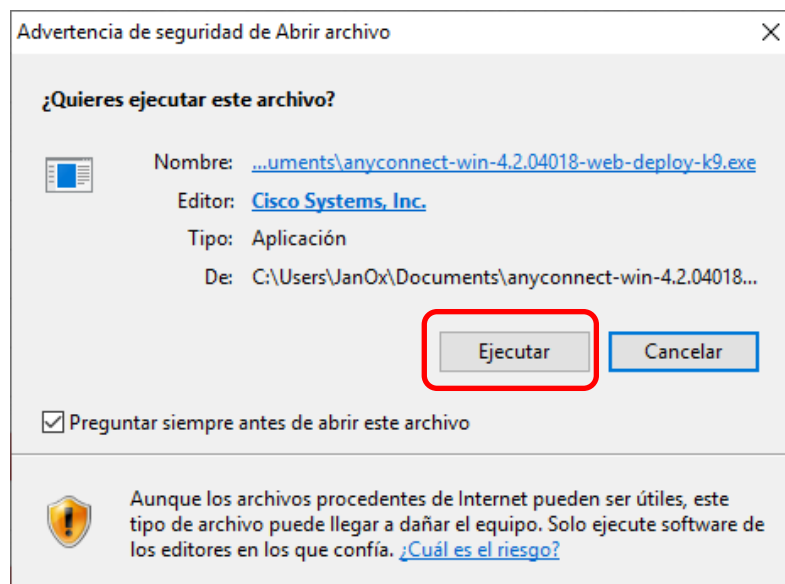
Advertencia de seguridad de Abrir archivo

¿Quieres ejecutar este archivo?

Nombre: ...uments\anyconnect-win-4.2.04018-web-deploy-k9.exe

Editor: Cisco Systems, Inc.

Tipo: Aplicación

De: C:\Users\JanOx\Documents\anyconnect-win-4.2.04018...

Ejecutar

Cancelar

Preguntar siempre antes de abrir este archivo

Aunque los archivos procedentes de Internet pueden ser útiles, este tipo de archivo puede llegar a dañar el equipo. Solo ejecute software de los editores en los que confía. ¿Cuál es el riesgo?